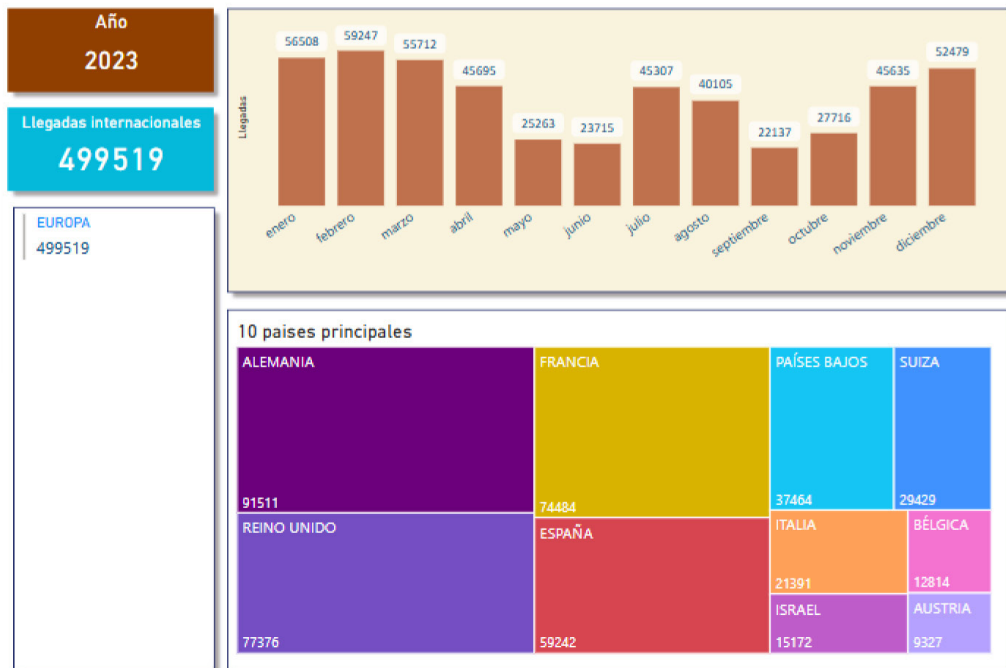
Año
2023

Llegadas internacionales
499519

EUROPA
499519

Llegadas

| enero | febrero | marzo | abril | mayo | junio | julio | agosto | septiembre | octubre | noviembre | diciembre |
|---|---|---|---|---|---|---|---|---|---|---|---|
| 56508 | 59247 | 55712 | 45695 | 25263 | 23715 | 45307 | 40105 | 22137 | 27716 | 45635 | 52479 |

10 paises principales

ALEMANIA
91511

FRANCIA
74484

PAÍSES BAJOS
37464

SUIZA
29429

REINO UNIDO
77376

ESPAÑA
59242

ITALIA
21391

BÉLGICA
12814

ISRAEL
15172

AUSTRIA
9327